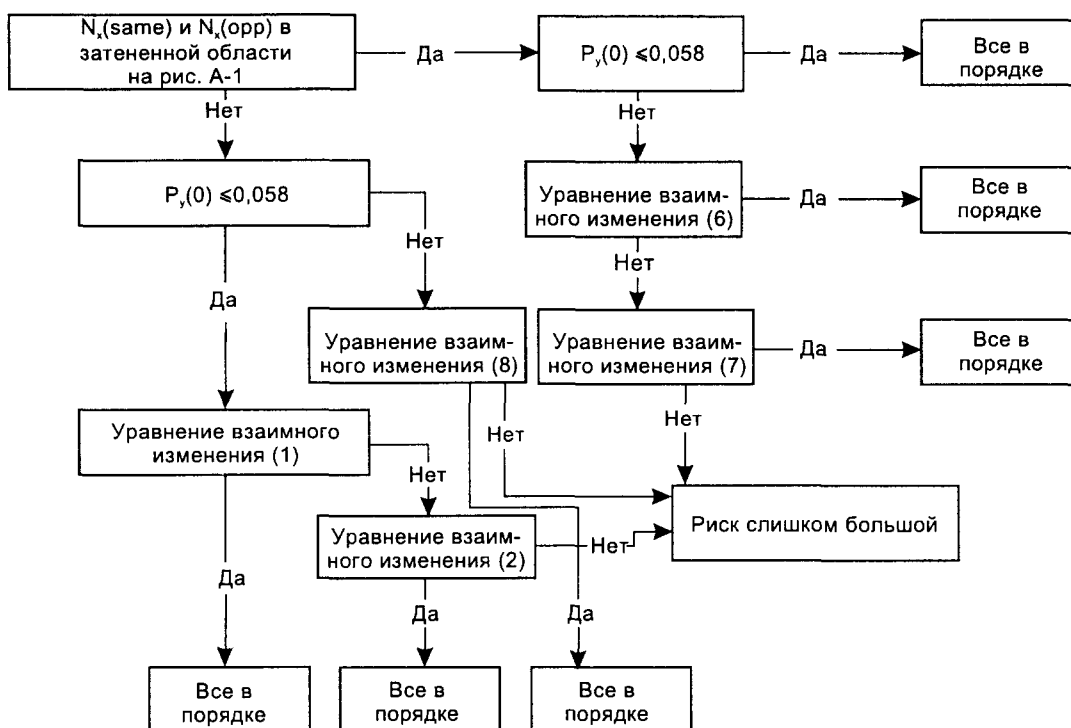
$N_x$(same) и $N_x$(opp) в затененной области на рис. А-1

Да

$P_y(0) \leqslant 0{,}058$

Да

Все в порядке

Нет

Нет

$P_y(0) \leqslant 0{,}058$

Уравнение взаимного изменения (6)

Да

Все в порядке

Нет

Нет

Да

Уравнение взаимного изменения (8)

Уравнение взаимного изменения (7)

Да

Все в порядке

Нет

Нет

Уравнение взаимного изменения (1)

Нет

Риск слишком большой

Уравнение взаимного изменения (2)

Нет

Да

Да

Да

Все в порядке

Все в порядке

Все в порядке